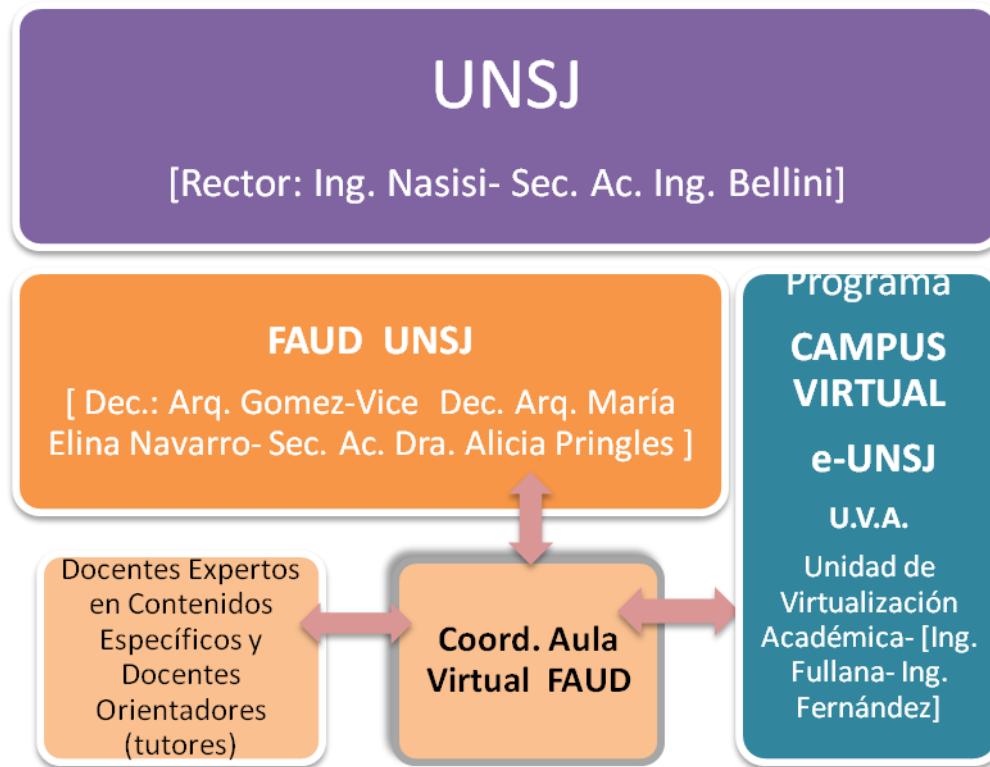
UNSJ

[Rector: Ing. Nasisi- Sec. Ac. Ing. Bellini]

FAUD UNSJ

[ Dec.: Arq. Gomez-Vice Dec. Arq. María Elina Navarro- Sec. Ac. Dra. Alicia Pringles ]

Programa

CAMPUS VIRTUAL

e-UNSJ

U.V.A.

Unidad de Virtualización Académica- [Ing. Fullana- Ing. Fernández]

Docentes Expertos en Contenidos Específicos y Docentes Orientadores (tutores)

Coord. Aula Virtual FAUD